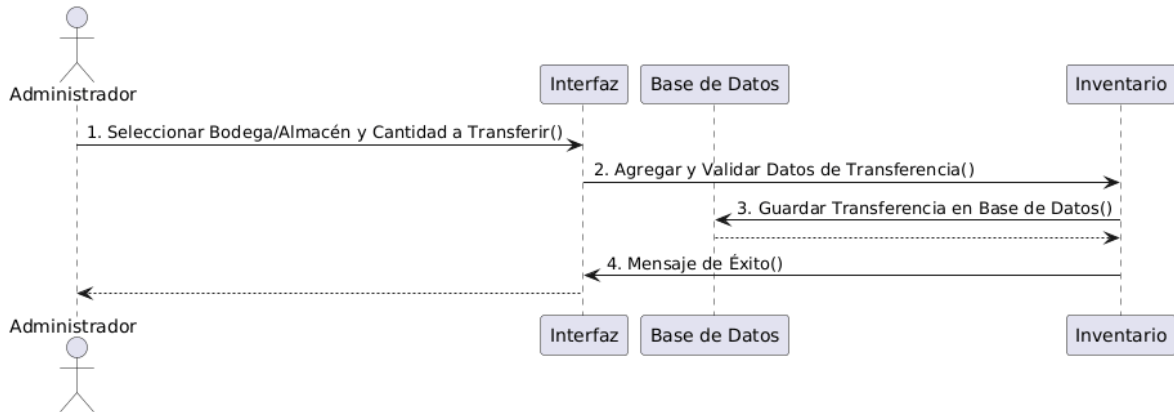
Administrador

Interfaz

Base de Datos

Inventario

1. Seleccionar Bodega/Almacén y Cantidad a Transferir()

2. Agregar y Validar Datos de Transferencia()

3. Guardar Transferencia en Base de Datos()

4. Mensaje de Éxito()

Administrador

Interfaz

Base de Datos

Inventario